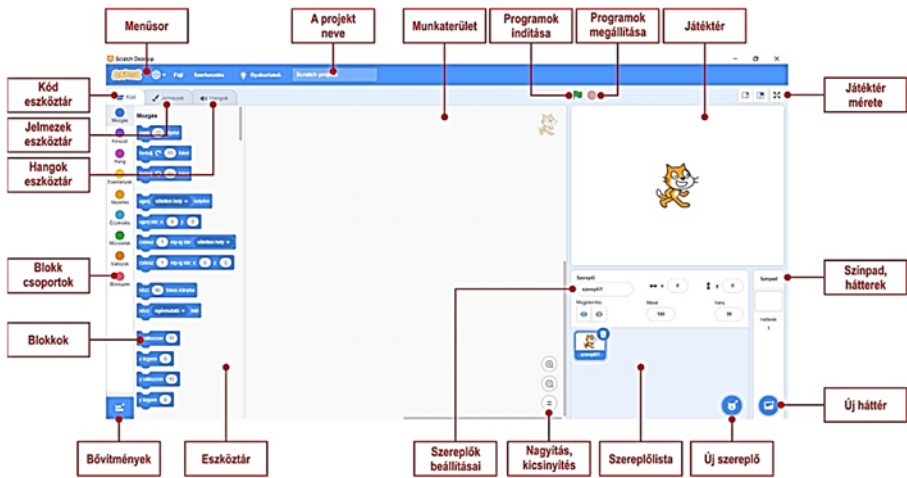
Menüsor

A projekt neve

Munkaterület

Programok indítása

Programok megállítása

Játéktér

Kód eszköztár

Jelmezek eszköztár

Hangok eszköztár

Játéktér mérete

Blokk csoportok

Színpad, hátterek

Blokkok

Új háttér

Bővítmények

Eszköztár

Szereplők beállításai

Nagyítás, kicsinyítés

Szereplőlista

Új szereplő

Scratch Desktop

Fájl

Szerkesztés

Oktatóanyagok

Scratch projekt

Kód

Jelmezek

Hangok

Mozgás

Kinézet

Hang

Események

Vezérlés

Érzékelés

Műveletek

Változók

Blokkjaim

Szereplő

szereplő1

Megjelenítés

Méret

Irány

100

90

x

0

y

0

Színpad

Hátterek

1